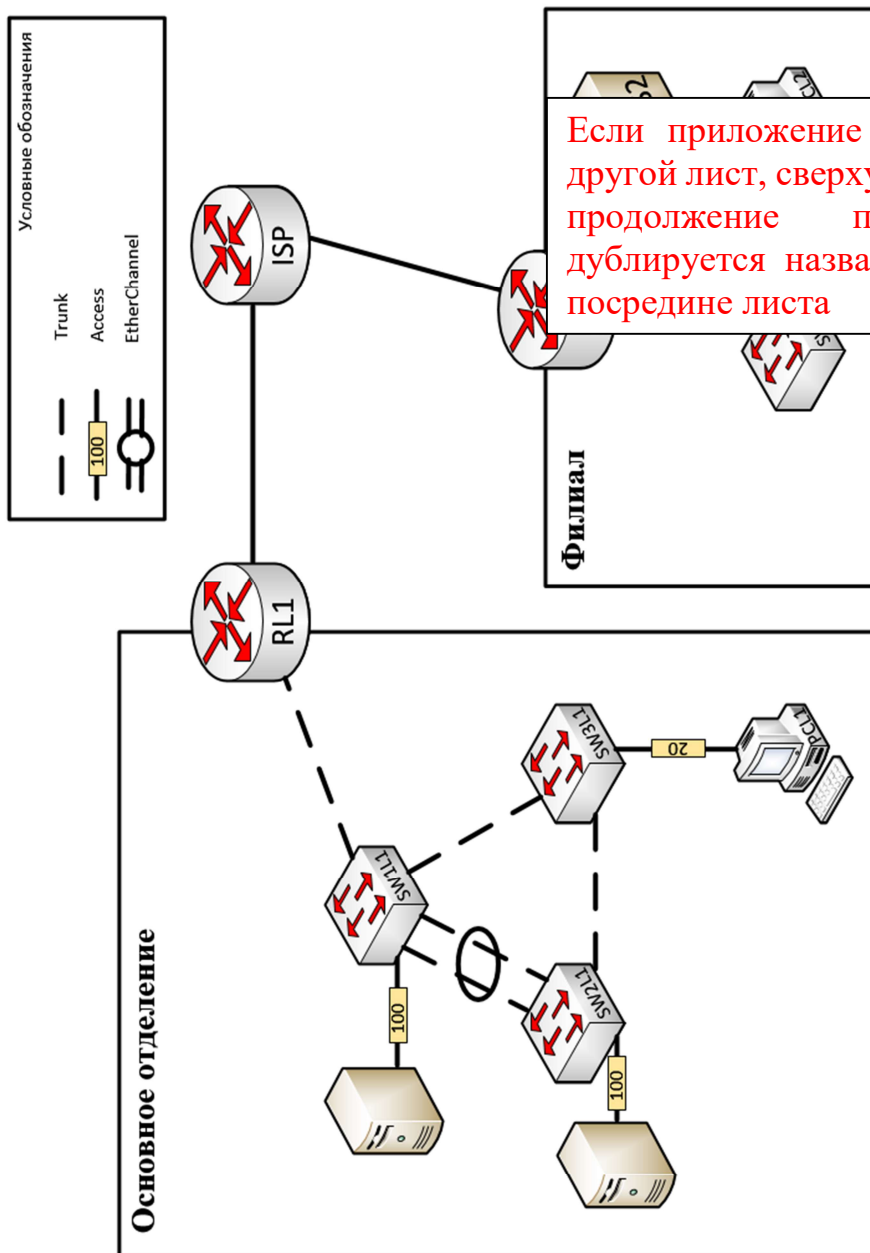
Условные обозначения
Trunk
100
Access
EtherChannel

ISP

Если приложение
другой лист, сверху
продолжение п
дублируется назва
посредине листа

Филиал

RL1

SW3L1
20
PCL1

SW1L1
100

SW2L1
100

Основное отделение